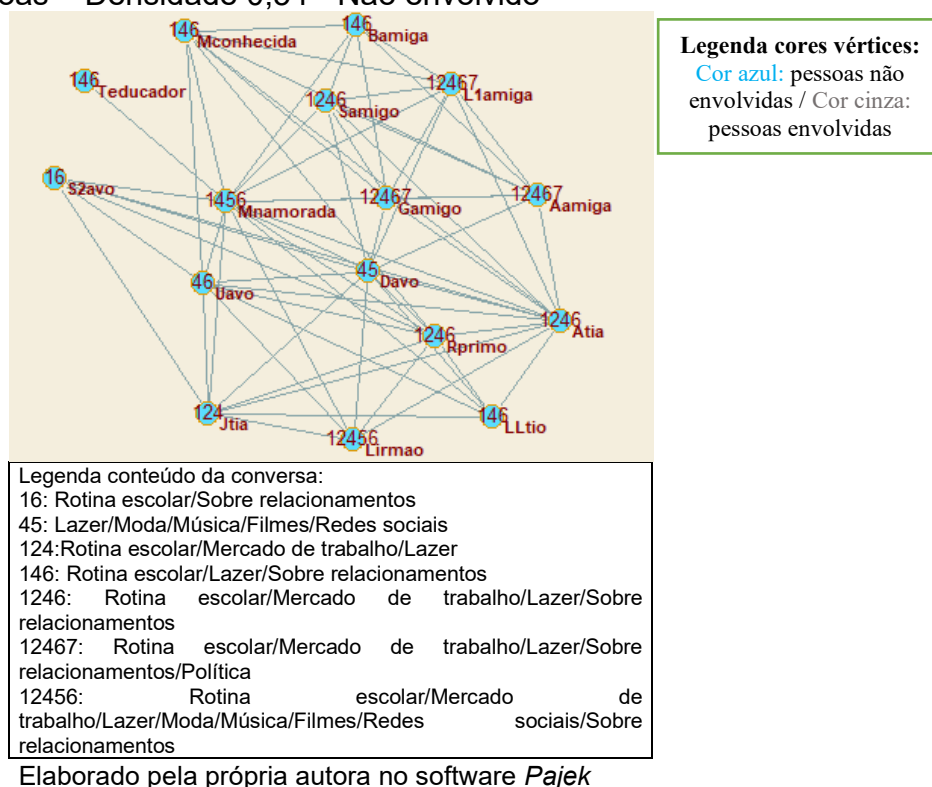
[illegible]cas – Densidade 0,54 – Não envolvido

146 Mconhecida
146 Bamiga
146 Teducador
12467 L1amiga
1246 Samigo
16 S2avo
1456 Mnamorada
12467 Gamigo
12467 Aamiga
45 Davo
46 Uavo
1246 Atia
1246 Rprimo
124 Jtia
146 LLtio
12456 Lirmao

Legenda cores vértices:
Cor azul: pessoas não envolvidas / Cor cinza: pessoas envolvidas

Legenda conteúdo da conversa:
16: Rotina escolar/Sobre relacionamentos
45: Lazer/Moda/Música/Filmes/Redes sociais
124:Rotina escolar/Mercado de trabalho/Lazer
146: Rotina escolar/Lazer/Sobre relacionamentos
1246: Rotina escolar/Mercado de trabalho/Lazer/Sobre relacionamentos
12467: Rotina escolar/Mercado de trabalho/Lazer/Sobre relacionamentos/Política
12456: Rotina escolar/Mercado de trabalho/Lazer/Moda/Música/Filmes/Redes sociais/Sobre relacionamentos

Elaborado pela própria autora no software *Pajek*